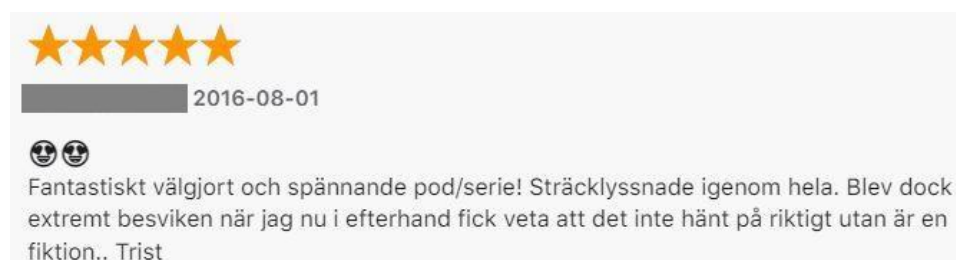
★★★★★

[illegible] 2016-08-01

😍😍
Fantastiskt välgjort och spännande pod/serie! Sträcklyssnade igenom hela. Blev dock extremt besviken när jag nu i efterhand fick veta att det inte hänt på riktigt utan är en fiktion.. Trist